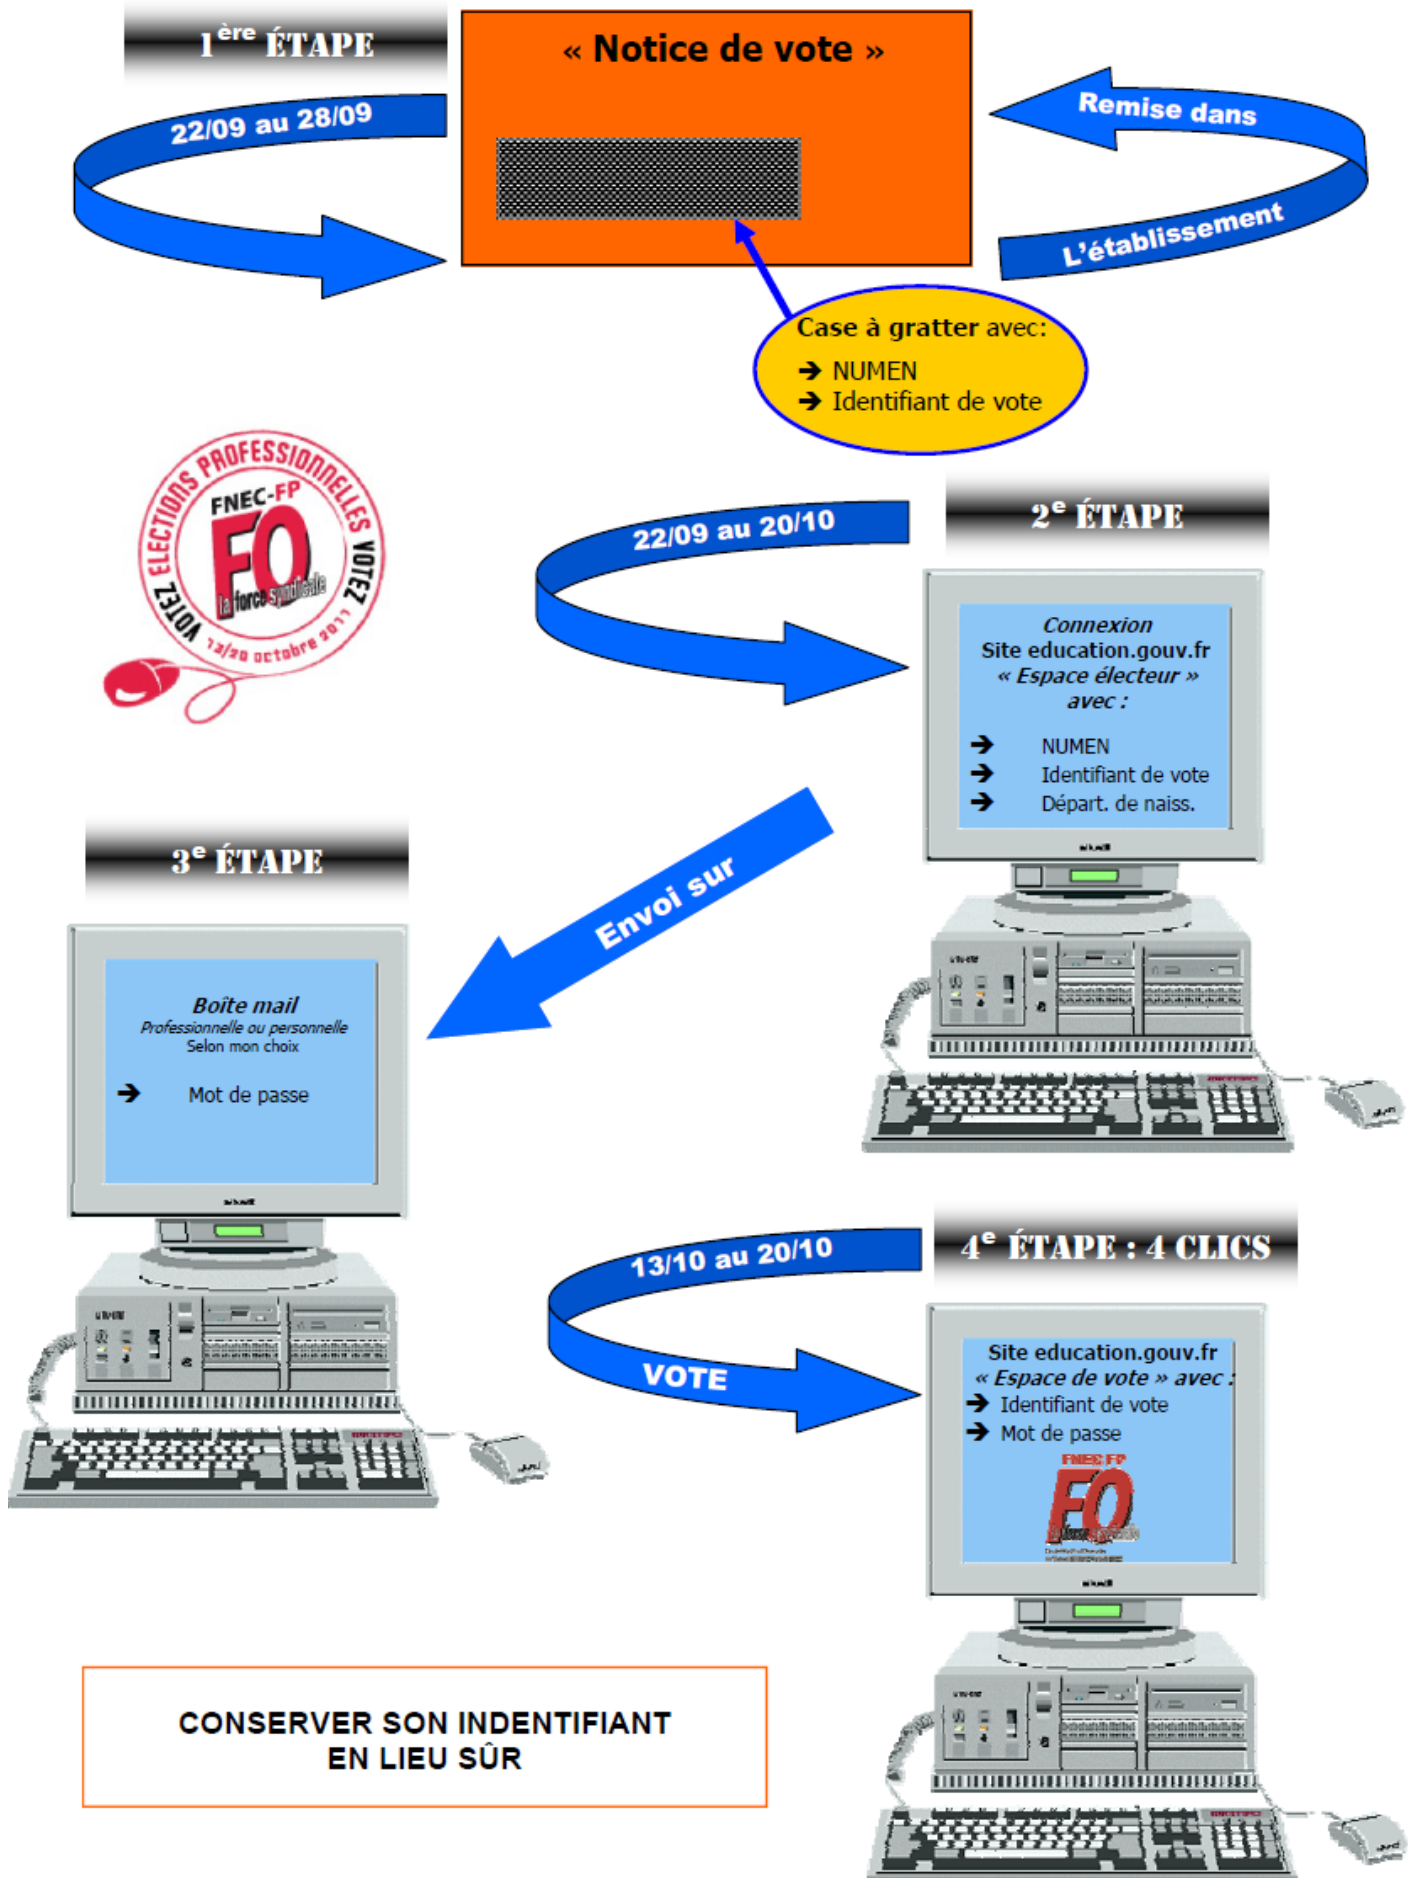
$1^{ère}$ ÉTAPE

22/09 au 28/09

« Notice de vote »

Remise dans L'établissement

Case à gratter avec:
➔ NUMEN
➔ Identifiant de vote

ELECTIONS PROFESSIONNELLES VOTEZ FNEC-FP FO la force syndicale VOTEZ 13/20 octobre 2011

22/09 au 20/10

$2^e$ ÉTAPE

Connexion
Site education.gouv.fr
« Espace électeur »
avec :
➔ NUMEN
➔ Identifiant de vote
➔ Départ. de naiss.

$3^e$ ÉTAPE

Envoi sur

Boîte mail
Professionnelle ou personnelle
Selon mon choix
➔ Mot de passe

13/10 au 20/10

VOTE

$4^e$ ÉTAPE : 4 CLICS

Site education.gouv.fr
« Espace de vote » avec :
➔ Identifiant de vote
➔ Mot de passe

FNEC FP FO

CONSERVER SON INDENTIFIANT
EN LIEU SÛR